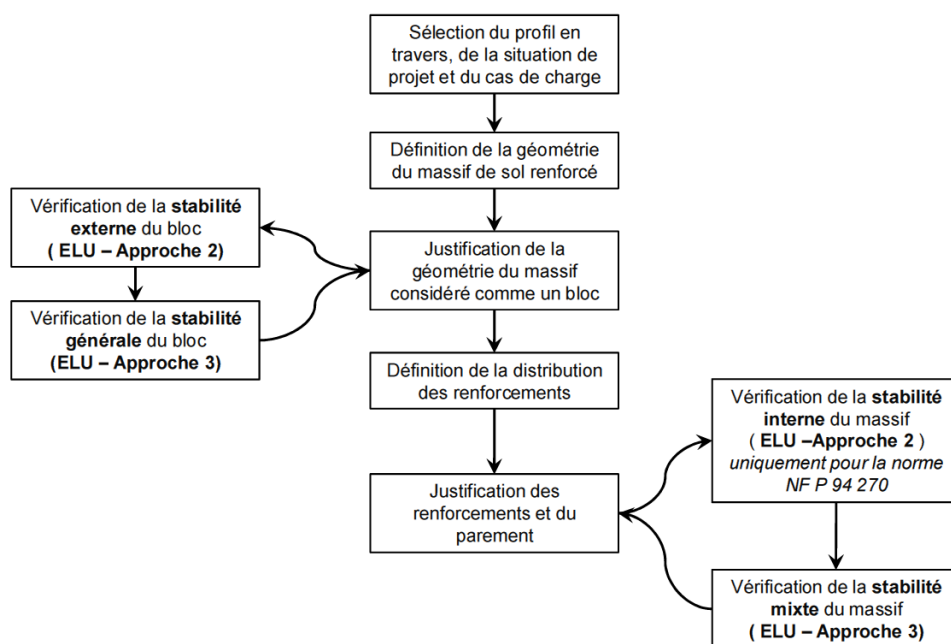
Sélection du profil en travers, de la situation de projet et du cas de charge

Définition de la géométrie du massif de sol renforcé

Vérification de la **stabilité externe** du bloc ( **ELU – Approche 2)**

Justification de la géométrie du massif considéré comme un bloc

Vérification de la **stabilité générale** du bloc **(ELU – Approche 3)**

Définition de la distribution des renforcements

Vérification de la **stabilité interne** du massif ( **ELU –Approche 2** ) *uniquement pour la norme NF P 94 270*

Justification des renforcements et du parement

Vérification de la **stabilité mixte** du massif **( ELU – Approche 3)**